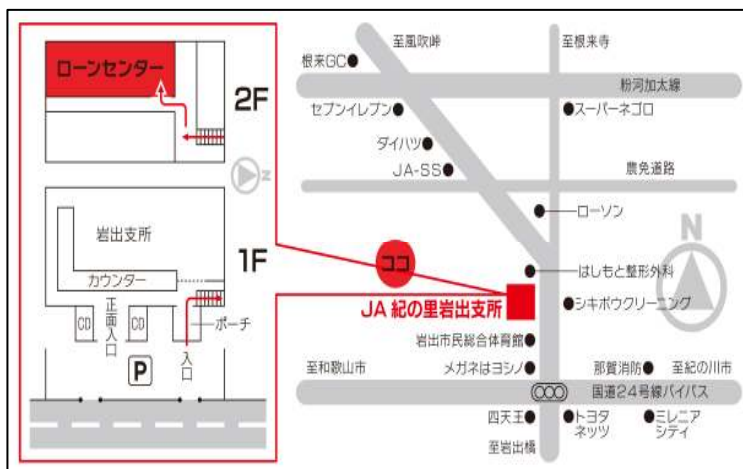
ローンセンター
2F
N
岩出支所
1F
カウンター
CD
正面入口
CD
ポーチ
入口
P
至風吹峠
至根来寺
根来GC
粉河加太線
セブンイレブン
スーパーネゴロ
ダイハツ
JA-SS
農免道路
ローソン
N
ココ
はしもと整形外科
JA 紀の里岩出支所
シキボウクリーニング
岩出市民総合体育館
至和歌山市
メガネはヨシノ
那賀消防
至紀の川市
国道24号線バイパス
四天王
トヨタネッツ
ミレニアシティ
至岩出橋